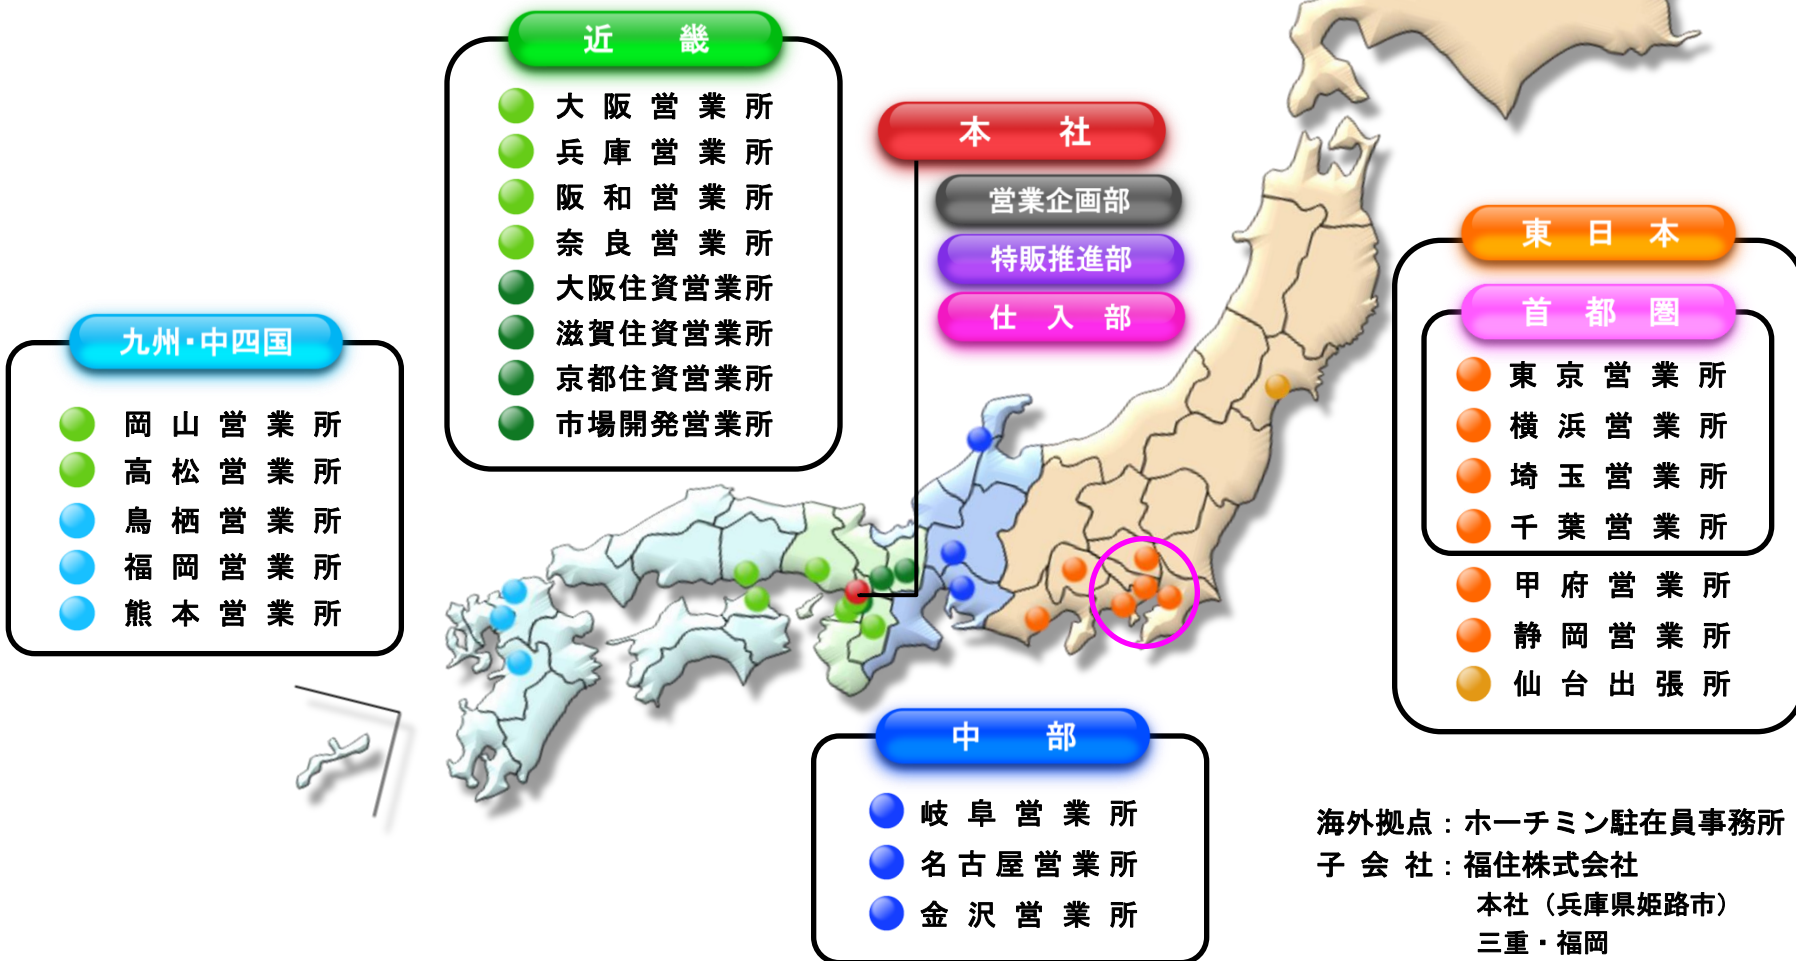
近　畿

大阪営業所
兵庫営業所
阪和営業所
奈良営業所
大阪住資営業所
滋賀住資営業所
京都住資営業所
市場開発営業所

本　社

営業企画部
特販推進部
仕入部

九州・中四国

岡山営業所
高松営業所
鳥栖営業所
福岡営業所
熊本営業所

東日本

首都圏

東京営業所
横浜営業所
埼玉営業所
千葉営業所
甲府営業所
静岡営業所
仙台出張所

中　部

岐阜営業所
名古屋営業所
金沢営業所

海外拠点：ホーチミン駐在員事務所
子会社：福住株式会社
本社（兵庫県姫路市）
三重・福岡